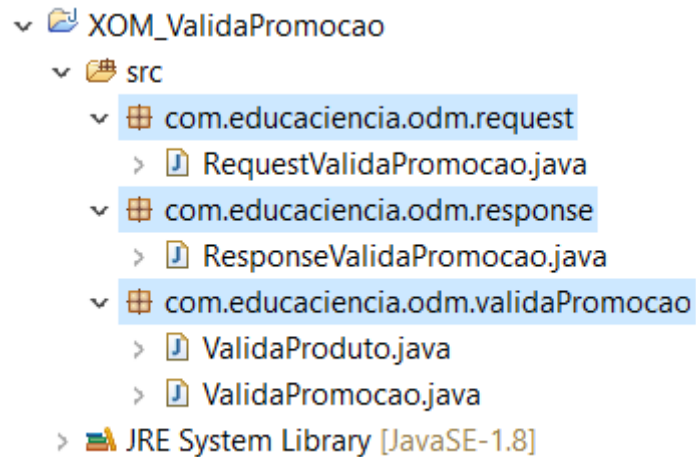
XOM_ValidaPromocao
src
com.educaciencia.odm.request
RequestValidaPromocao.java
com.educaciencia.odm.response
ResponseValidaPromocao.java
com.educaciencia.odm.validaPromocao
ValidaProduto.java
ValidaPromocao.java
JRE System Library [JavaSE-1.8]